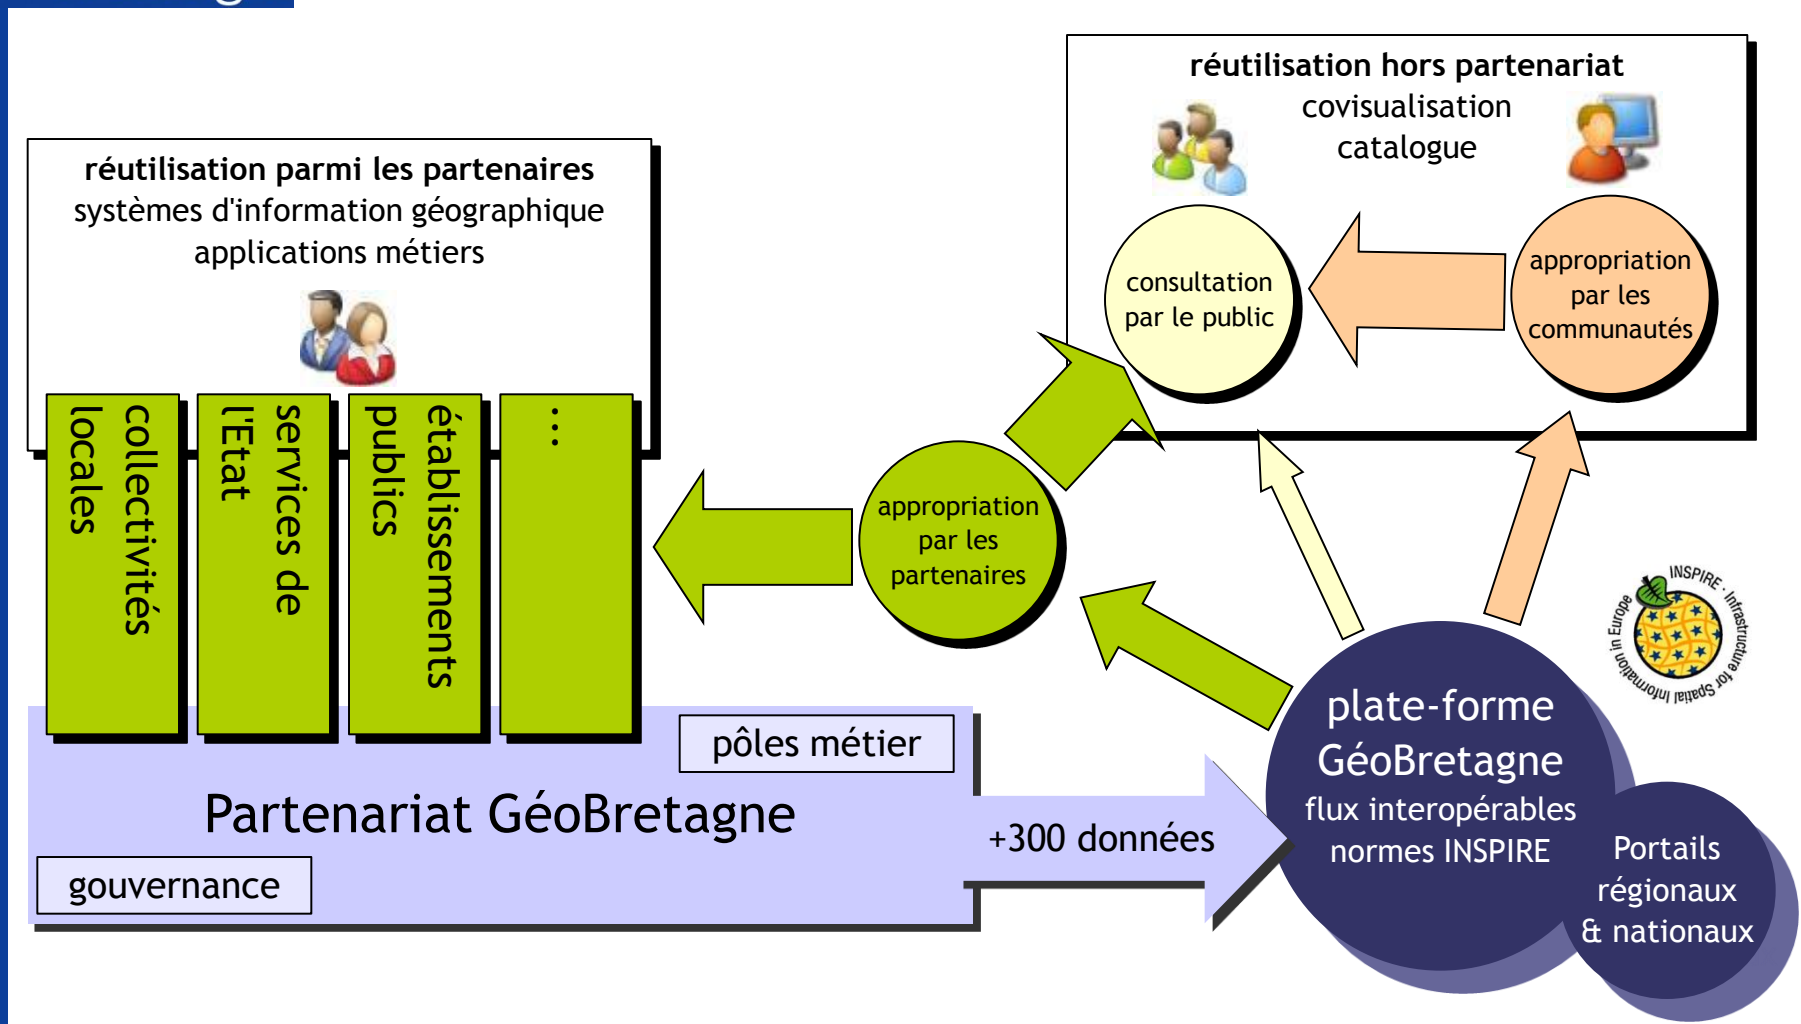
réutilisation parmi les partenaires
systèmes d'information géographique
applications métiers

collectivités locales

services de l'Etat

établissements publics

...

réutilisation hors partenariat
covisualisation
catalogue

consultation par le public

appropriation par les communautés

appropriation par les partenaires

pôles métier

Partenariat GéoBretagne

gouvernance

+300 données

plate-forme GéoBretagne
flux interopérables
normes INSPIRE

Portails régionaux & nationaux

INSPIRE · Infrastructure for Spatial Information in Europe